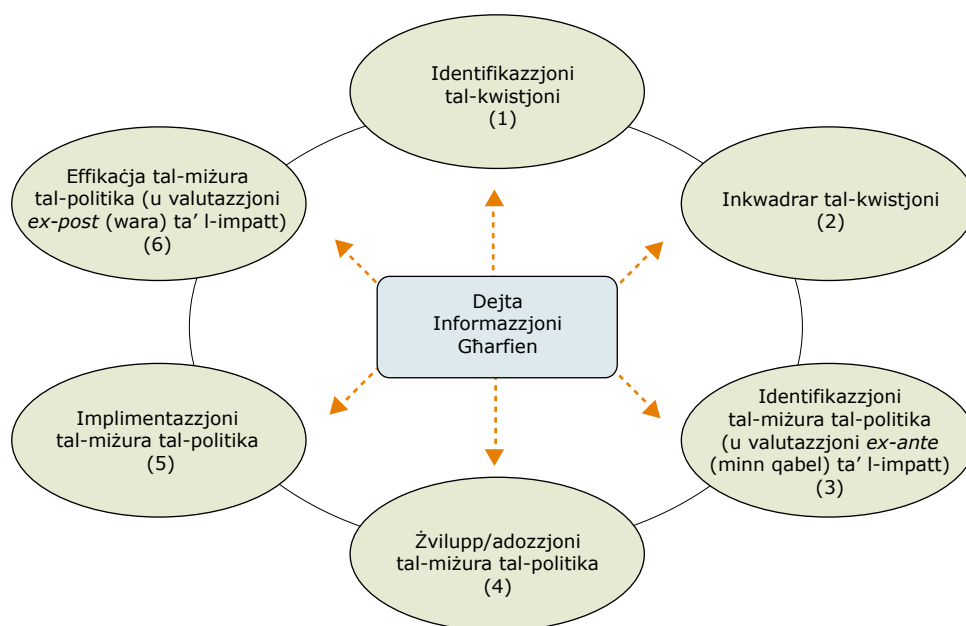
Identifikazzjoni tal-kwistjoni (1)

Inkwadrar tal-kwistjoni (2)

Identifikazzjoni tal-miżura tal-politika (u valutazzjoni *ex-ante* (minn qabel) ta' l-impatt) (3)

Żvilupp/adozzjoni tal-miżura tal-politika (4)

Implimentazzjoni tal-miżura tal-politika (5)

Effikaċja tal-miżura tal-politika (u valutazzjoni *ex-post* (wara) ta' l-impatt) (6)

Dejta
Informazzjoni
Għarfien